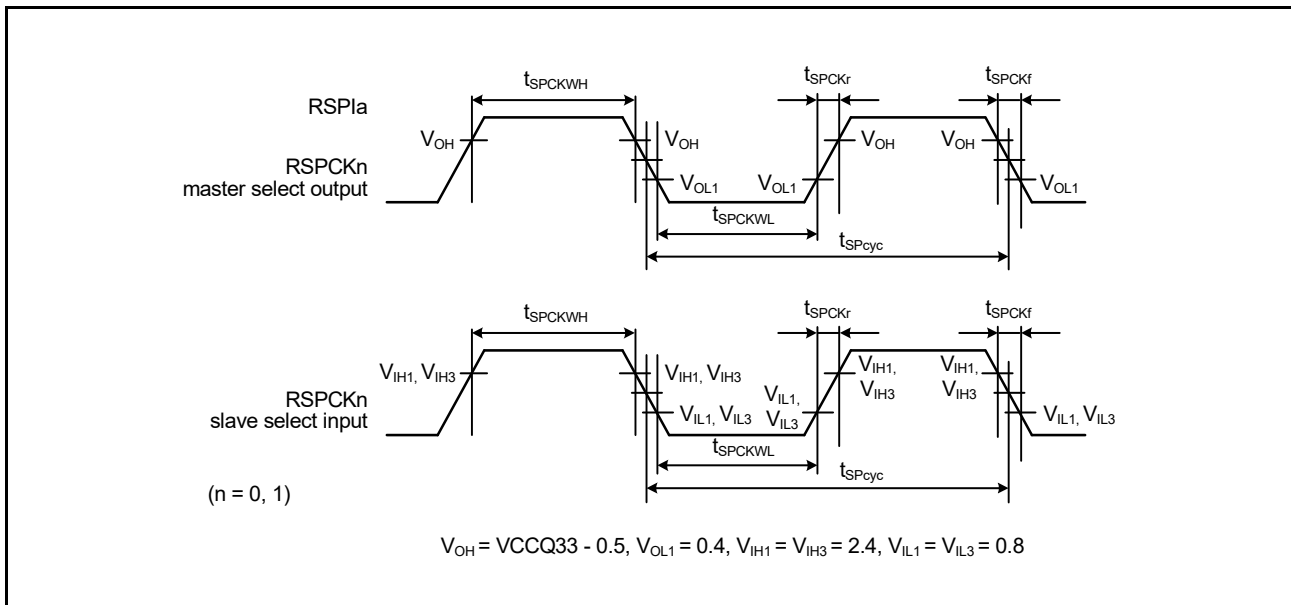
RSPIa

RSPCKn master select output

$t_{SPCKWH}$

$t_{SPCKr}$

$t_{SPCKf}$

$V_{OH}$

$V_{OH}$

$V_{OH}$

$V_{OH}$

$V_{OL1}$

$V_{OL1}$

$V_{OL1}$

$t_{SPCKWL}$

$t_{SPcyc}$

RSPCKn slave select input

$t_{SPCKWH}$

$t_{SPCKr}$

$t_{SPCKf}$

$V_{IH1}$, $V_{IH3}$

$V_{IH1}$, $V_{IH3}$

$V_{IL1}$, $V_{IL3}$

$V_{IL1}$, $V_{IL3}$

$V_{IH1}$, $V_{IH3}$

$V_{IH1}$, $V_{IH3}$

$V_{IL1}$, $V_{IL3}$

$t_{SPCKWL}$

$t_{SPcyc}$

(n = 0, 1)

$V_{OH}$ = VCCQ33 - 0.5, $V_{OL1}$ = 0.4, $V_{IH1}$ = $V_{IH3}$ = 2.4, $V_{IL1}$ = $V_{IL3}$ = 0.8